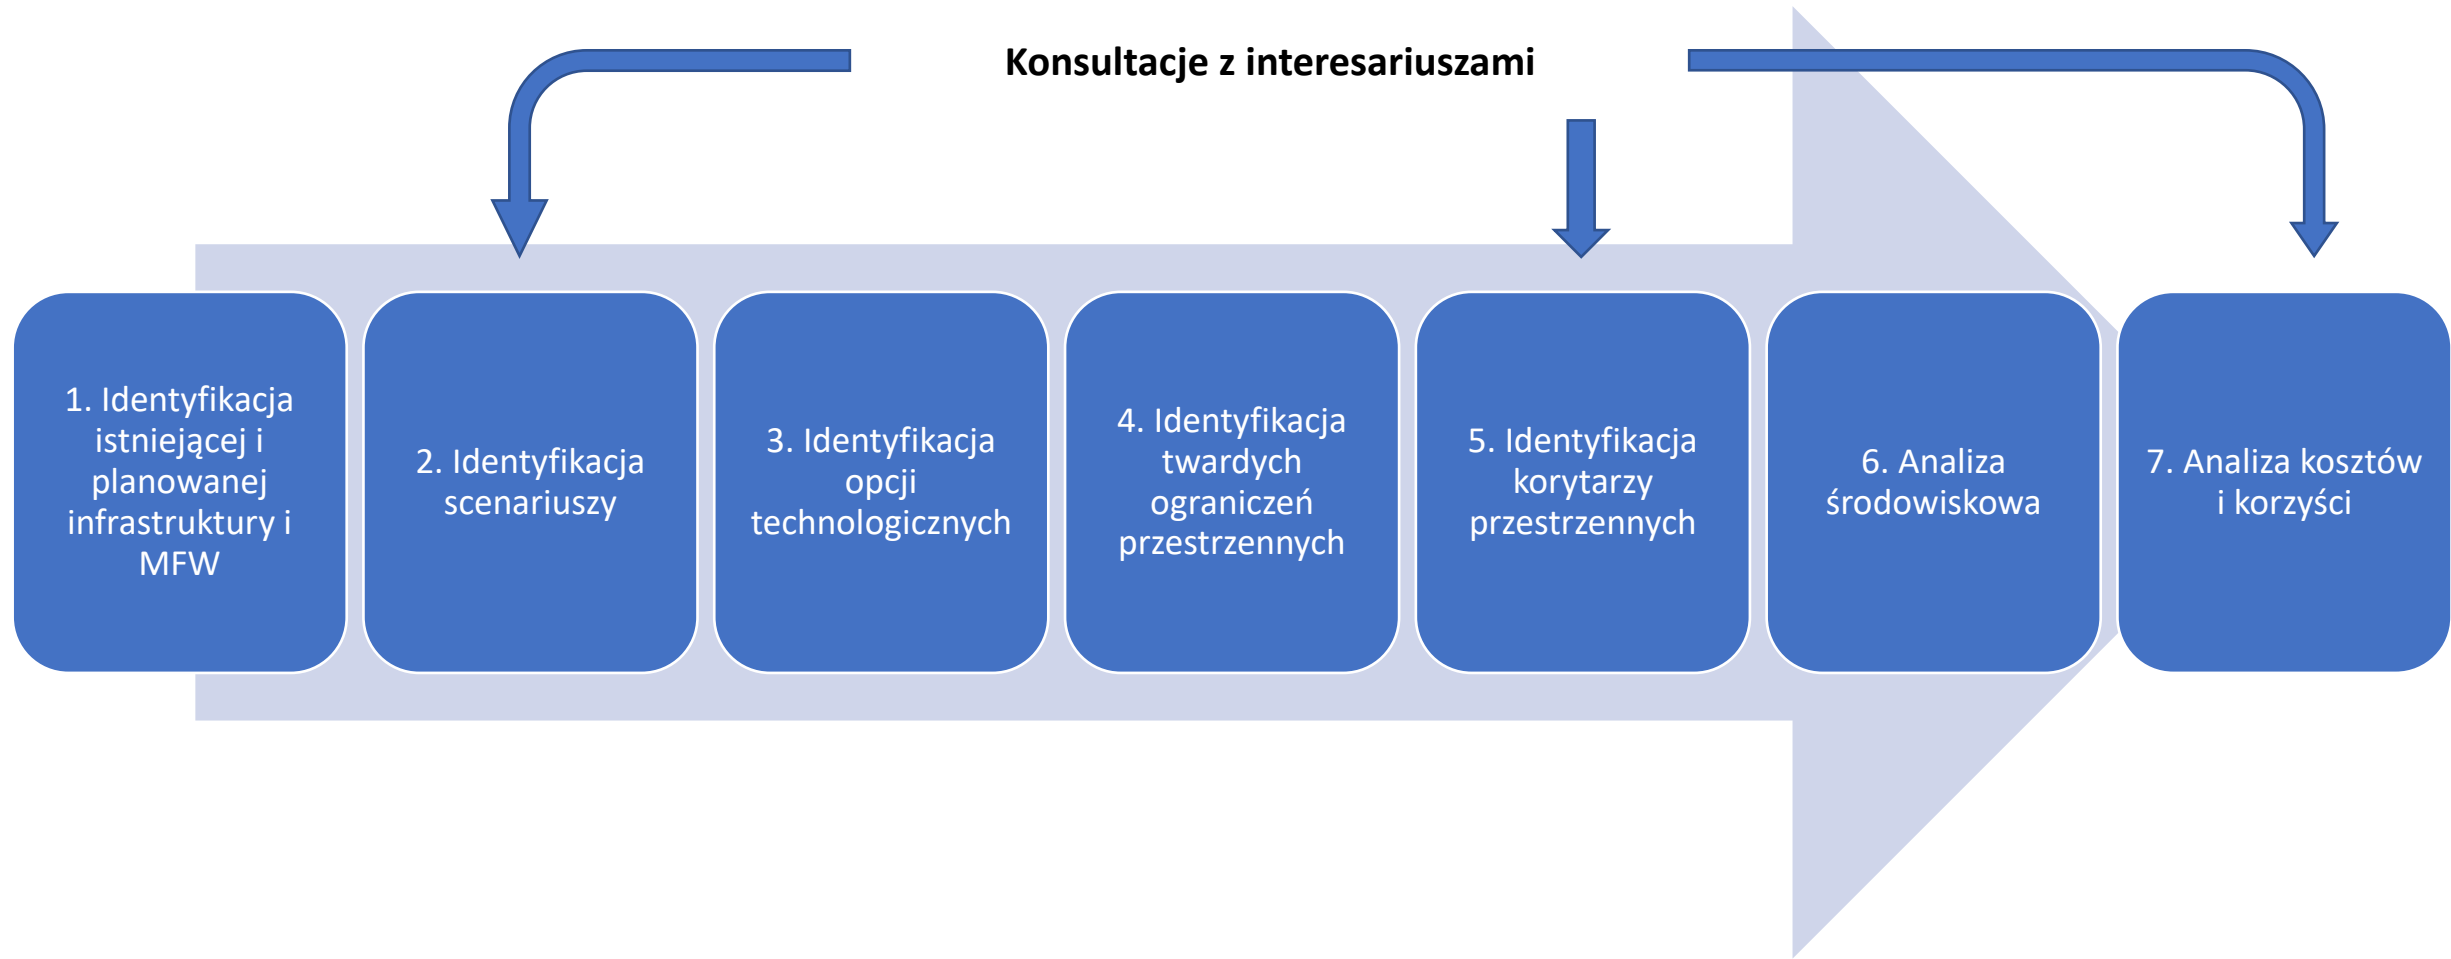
Konsultacje z interesariuszami

1. Identyfikacja istniejącej i planowanej infrastruktury i MFW

2. Identyfikacja scenariuszy

3. Identyfikacja opcji technologicznych

4. Identyfikacja twardych ograniczeń przestrzennych

5. Identyfikacja korytarzy przestrzennych

6. Analiza środowiskowa

7. Analiza kosztów i korzyści